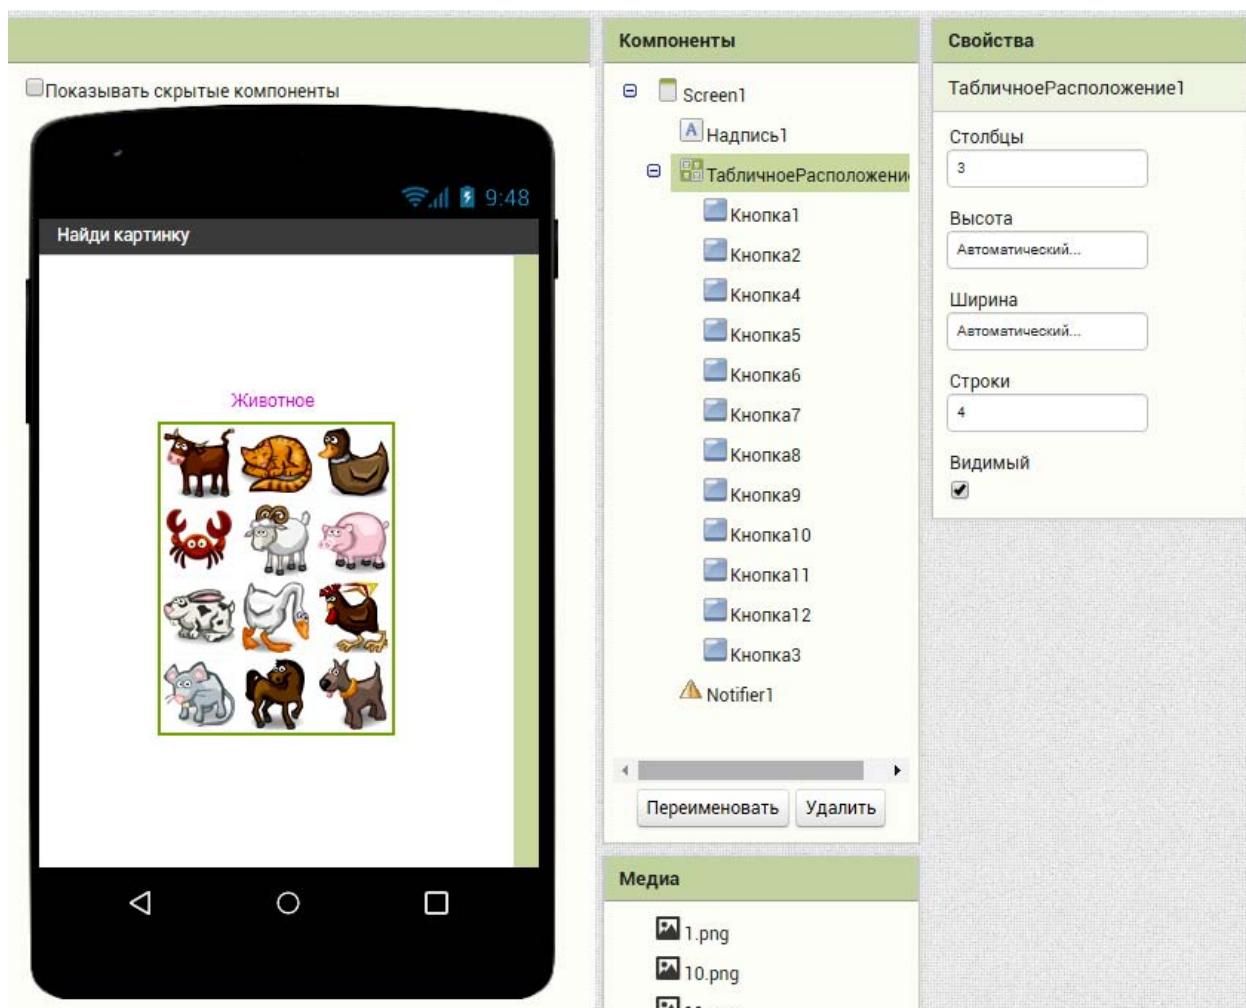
Показывать скрытые компоненты

9:48

Найди картинку

Животное

Компоненты

Screen1
Надпись1
ТабличноеРасположени
Кнопка1
Кнопка2
Кнопка4
Кнопка5
Кнопка6
Кнопка7
Кнопка8
Кнопка9
Кнопка10
Кнопка11
Кнопка12
Кнопка3
Notifier1

Переименовать Удалить

Медиа

1.png
10.png
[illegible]

Свойства

ТабличноеРасположение1

Столбцы
3

Высота
Автоматический...

Ширина
Автоматический...

Строки
4

Видимый